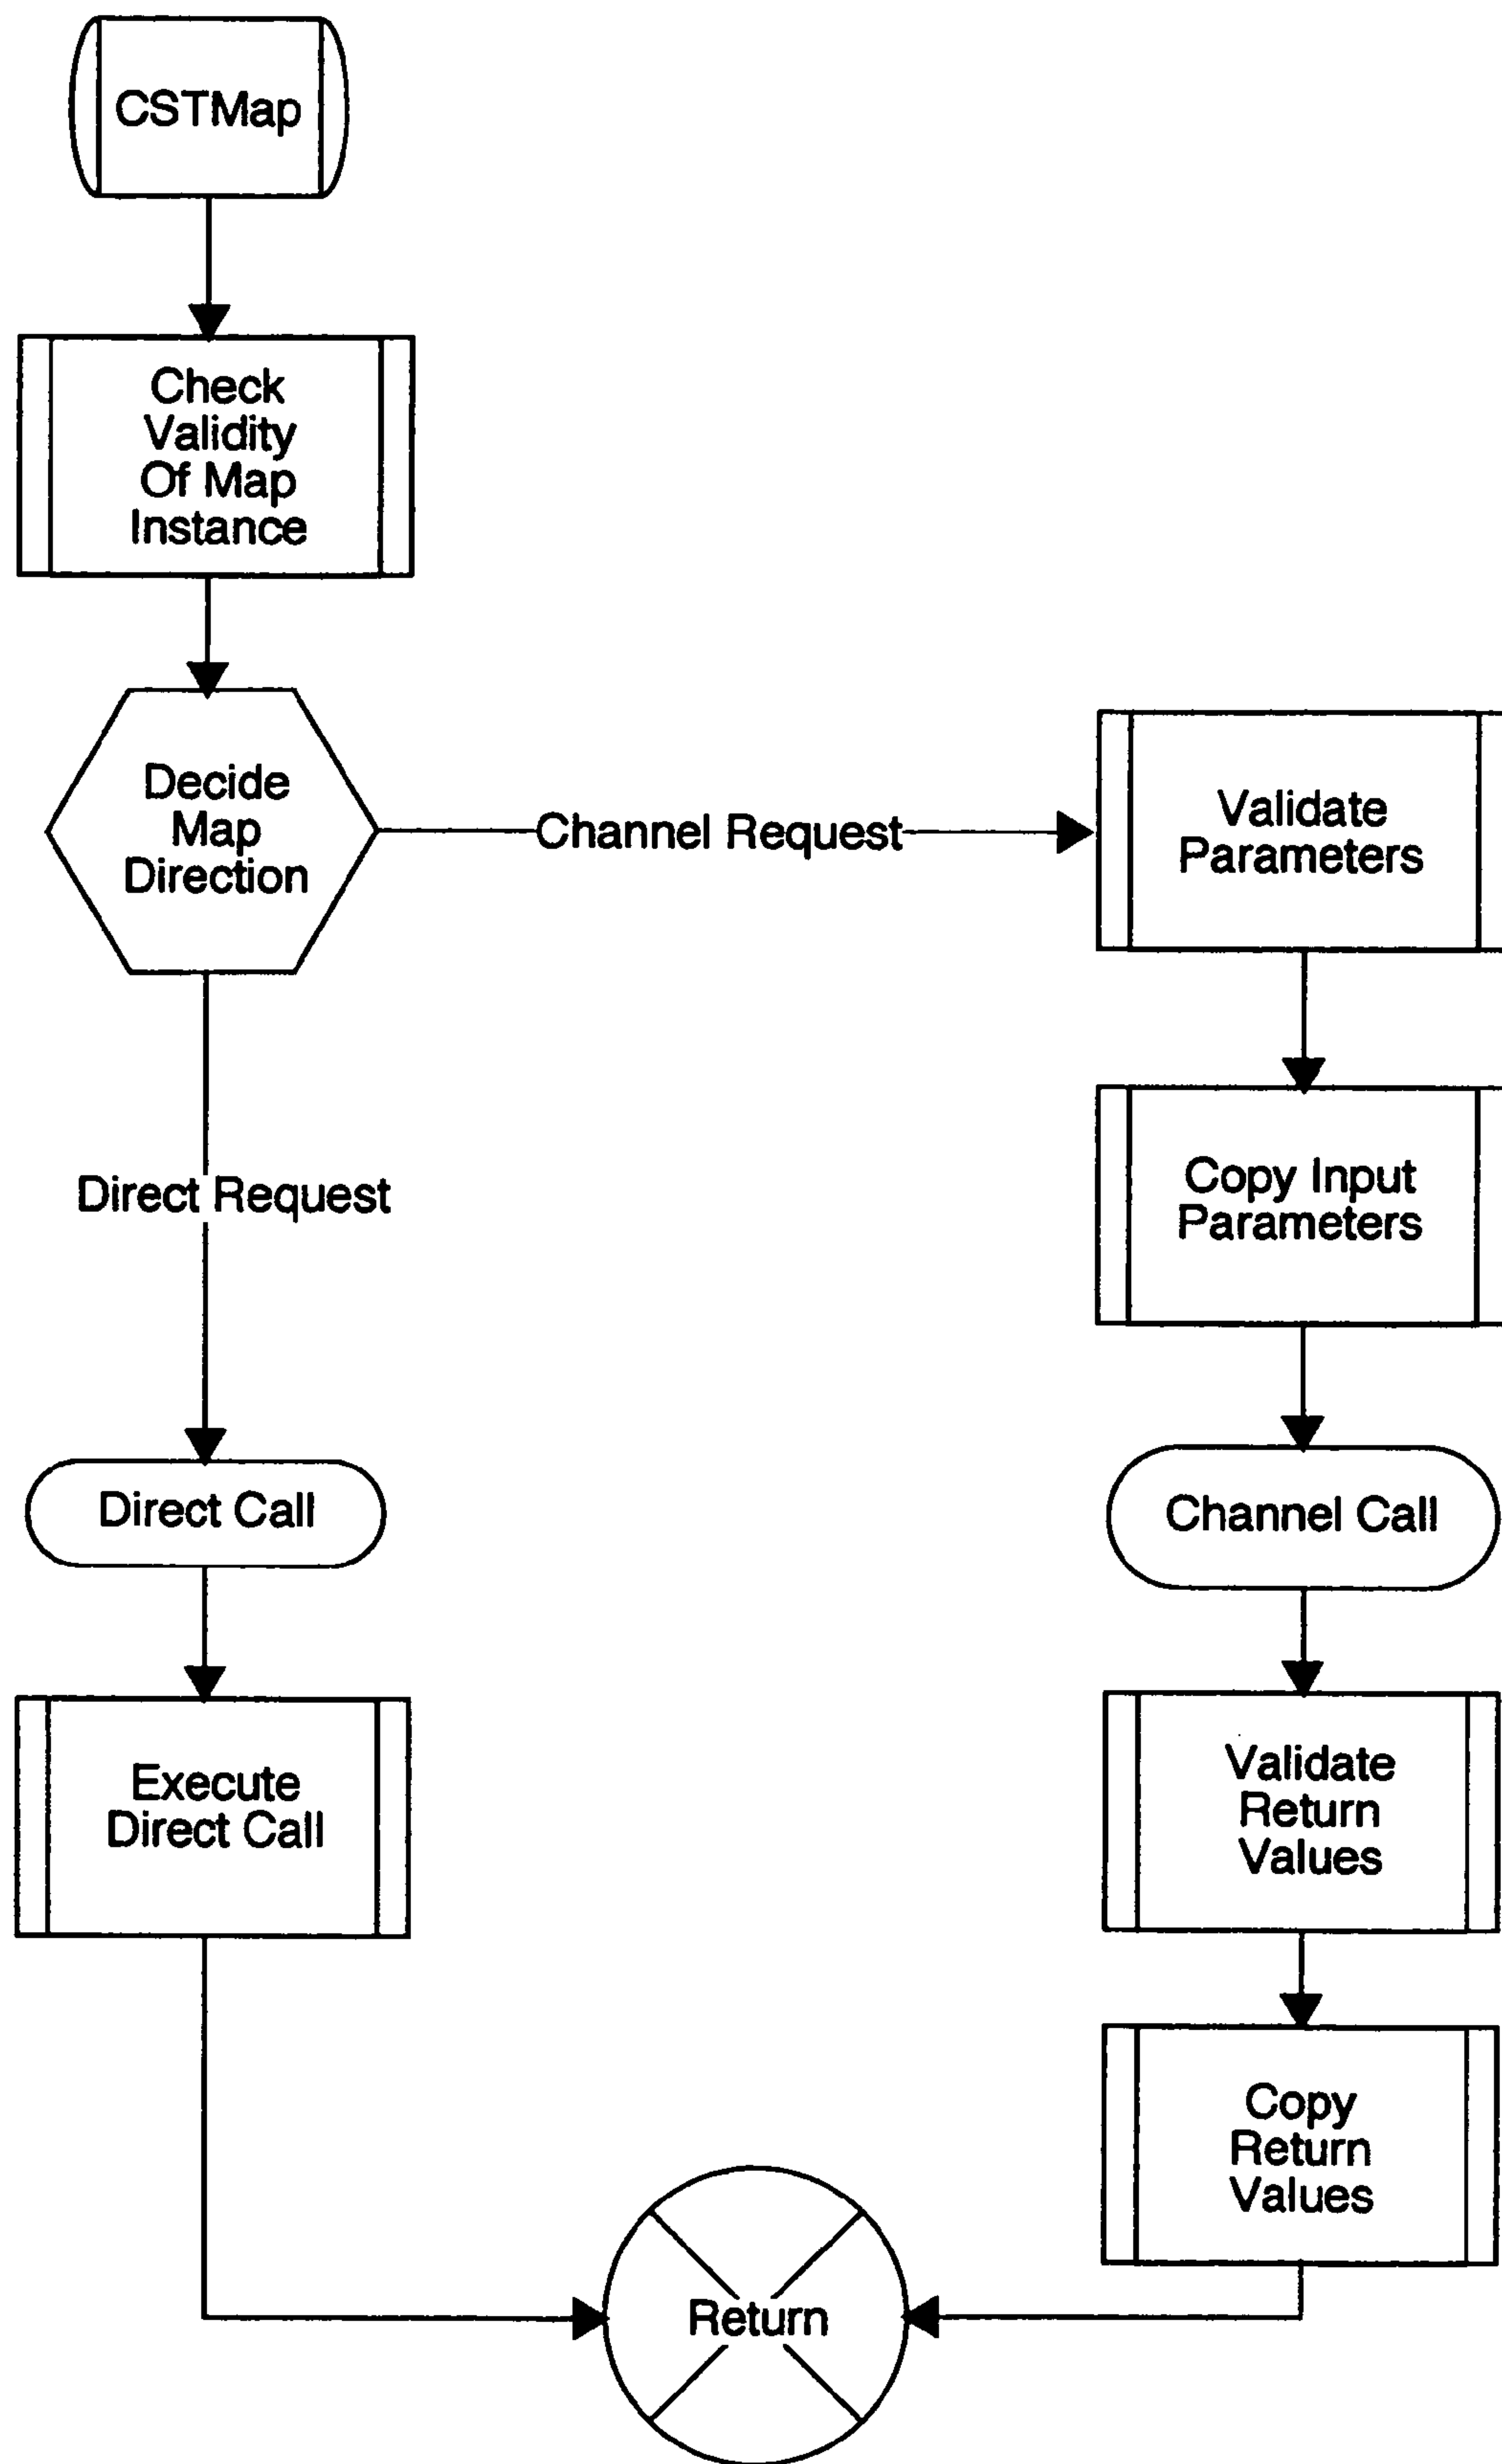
CSTMap

Check Validity Of Map Instance

Decide Map Direction

Channel Request

Validate Parameters

Copy Input Parameters

Direct Request

Direct Call

Channel Call

Execute Direct Call

Validate Return Values

Copy Return Values

Return